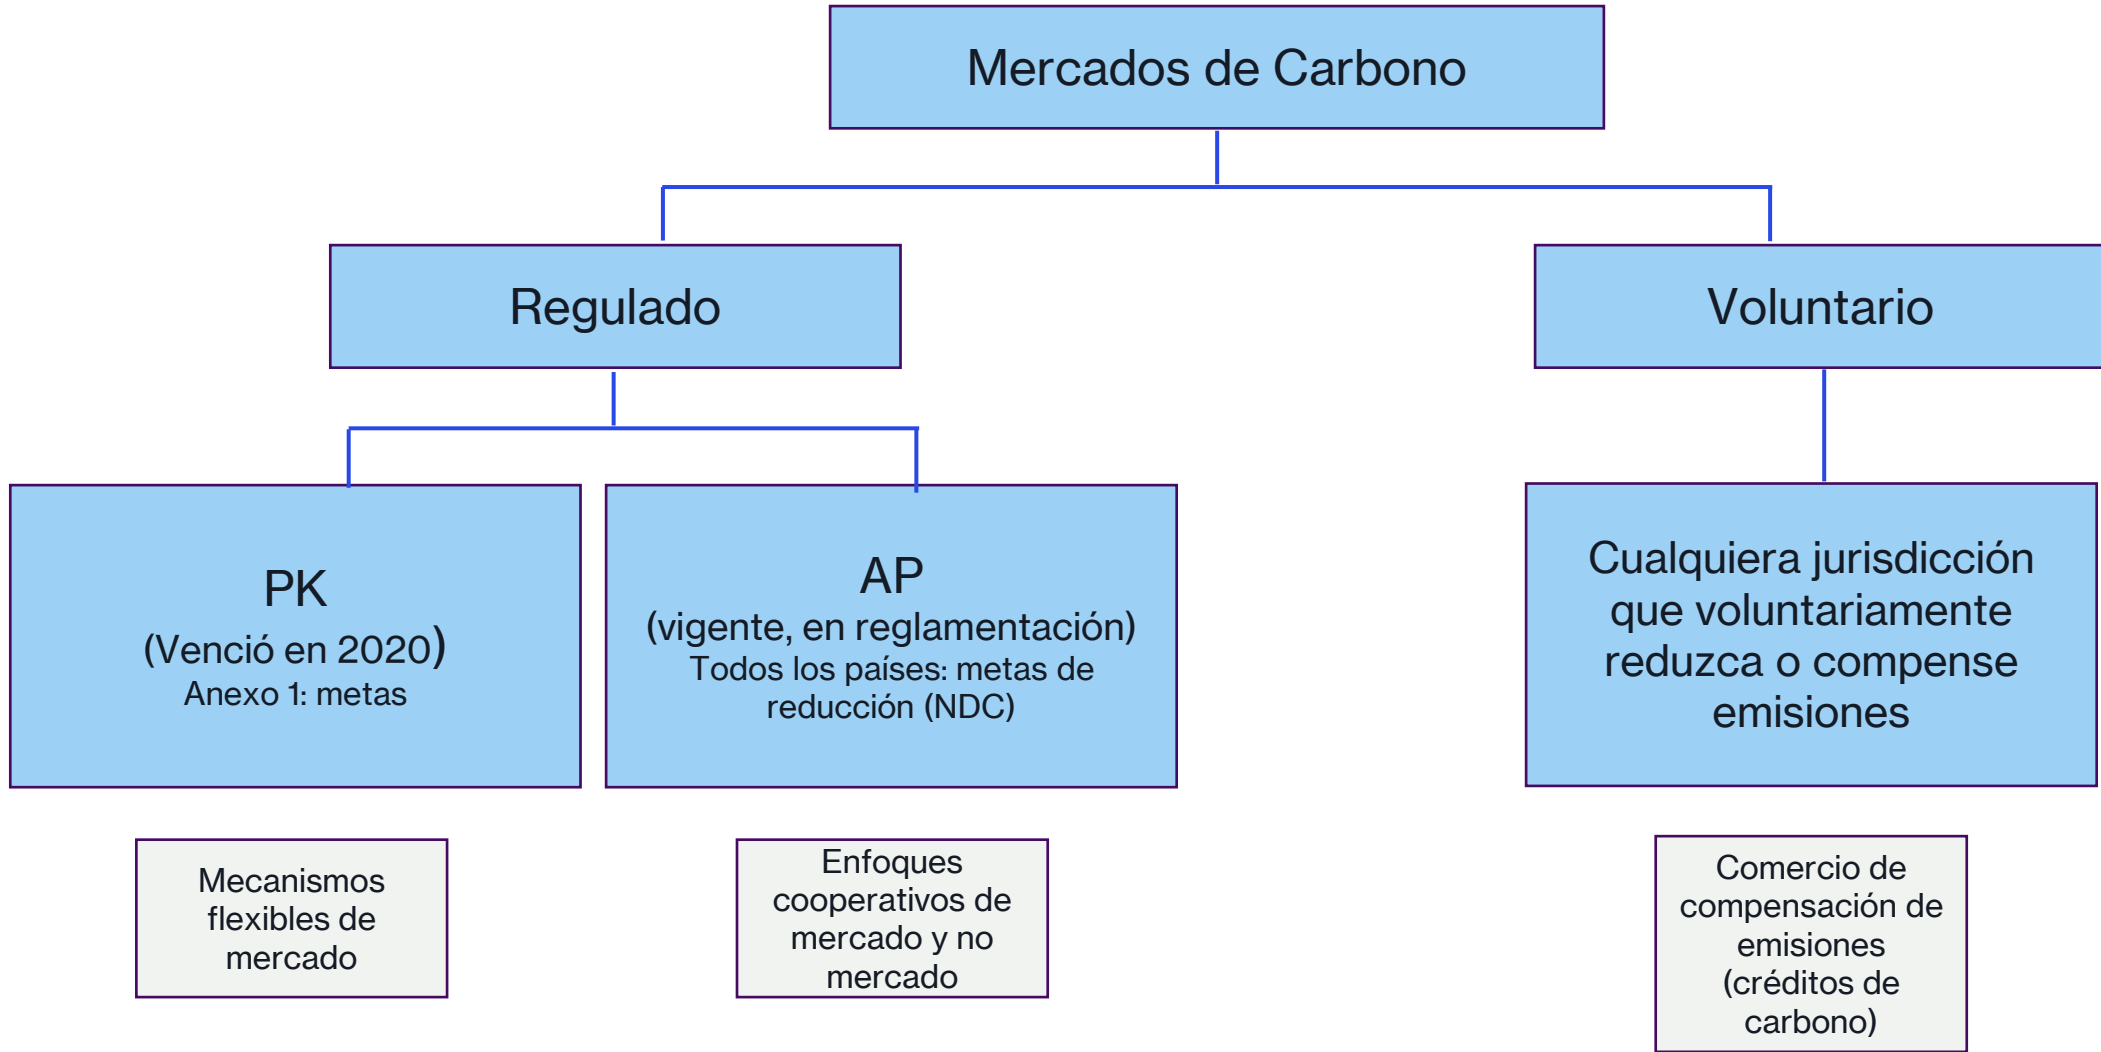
Mercados de Carbono

Regulado

Voluntario

PK
(Venció en 2020)
Anexo 1: metas

AP
(vigente, en reglamentación)
Todos los países: metas de reducción (NDC)

Cualquiera jurisdicción que voluntariamente reduzca o compense emisiones

Mecanismos flexibles de mercado

Enfoques cooperativos de mercado y no mercado

Comercio de compensación de emisiones (créditos de carbono)